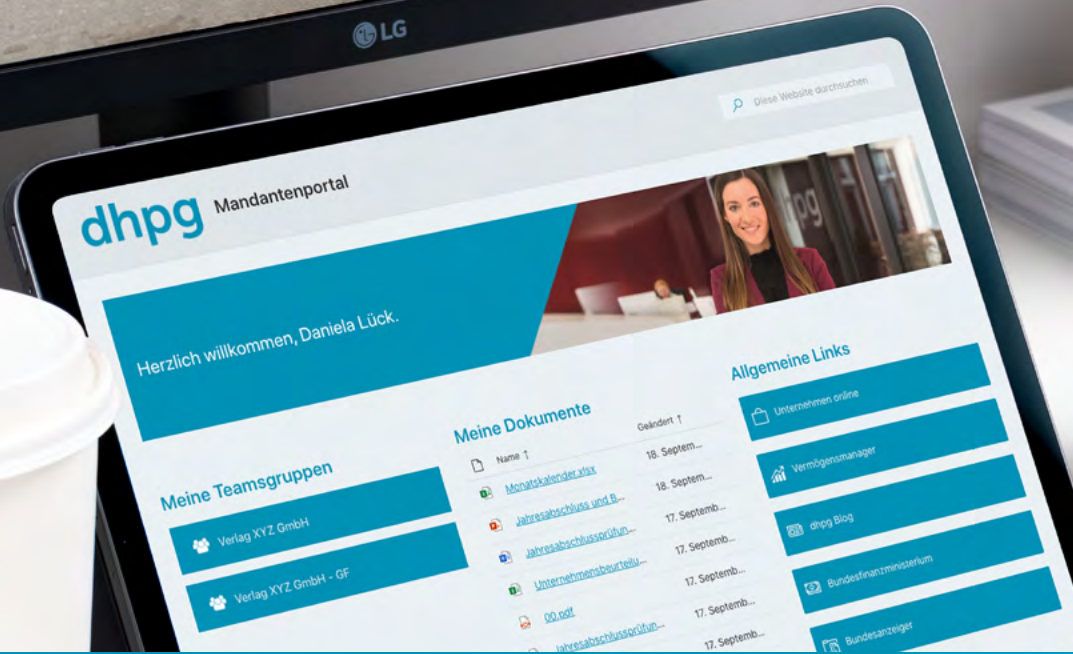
LG

Diese Website durchsuchen

dhpg Mandantenportal

dhpg

Herzlich willkommen, Daniela Lück.

Meine Teamsgruppen

Verlag XYZ GmbH

Verlag XYZ GmbH - GF

Meine Dokumente

| Name ↑ | Geändert ↑ |
|---|---|
| Monatskalender.xlsx | 18. Septem... |
| Jahresabschluss und B... | 18. Septem... |
| Jahresabschlussprüfun... | 17. Septemb... |
| Unternehmensbeurteilu... | 17. Septemb... |
| Unternehmensbeurteilu... | 17. Septemb... |
| 00.pdf | 17. Septemb... |
| Jahresabschlussprüfun... | 17. Septemb... |

Allgemeine Links

Unternehmen online

Vermögensmanager

dhpg Blog

Bundesfinanzministerium

Bundesanzeiger